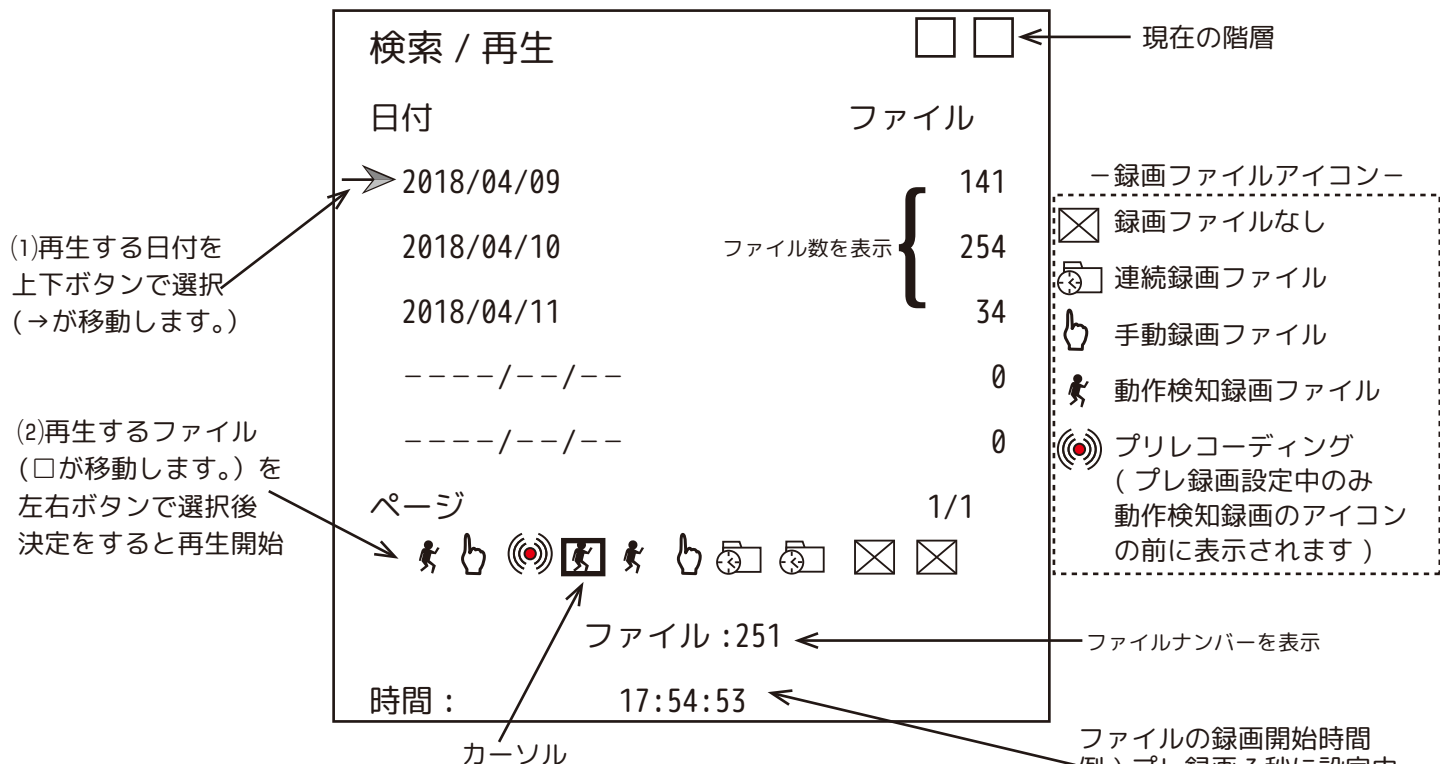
検索 / 再生

現在の階層

日付　ファイル

2018/04/09　141
2018/04/10　ファイル数を表示　254
2018/04/11　34
----/--/--　0
----/--/--　0

ページ　1/1

ファイル :251

時間 :　17:54:53

(1)再生する日付を上下ボタンで選択(→が移動します。)

(2)再生するファイル(□が移動します。)を左右ボタンで選択後決定をすると再生開始

カーソル

ファイルナンバーを表示

ファイルの録画開始時間
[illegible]

ー録画ファイルアイコンー
録画ファイルなし
連続録画ファイル
手動録画ファイル
動作検知録画ファイル
プリレコーディング
( プレ録画設定中のみ動作検知録画のアイコンの前に表示されます )